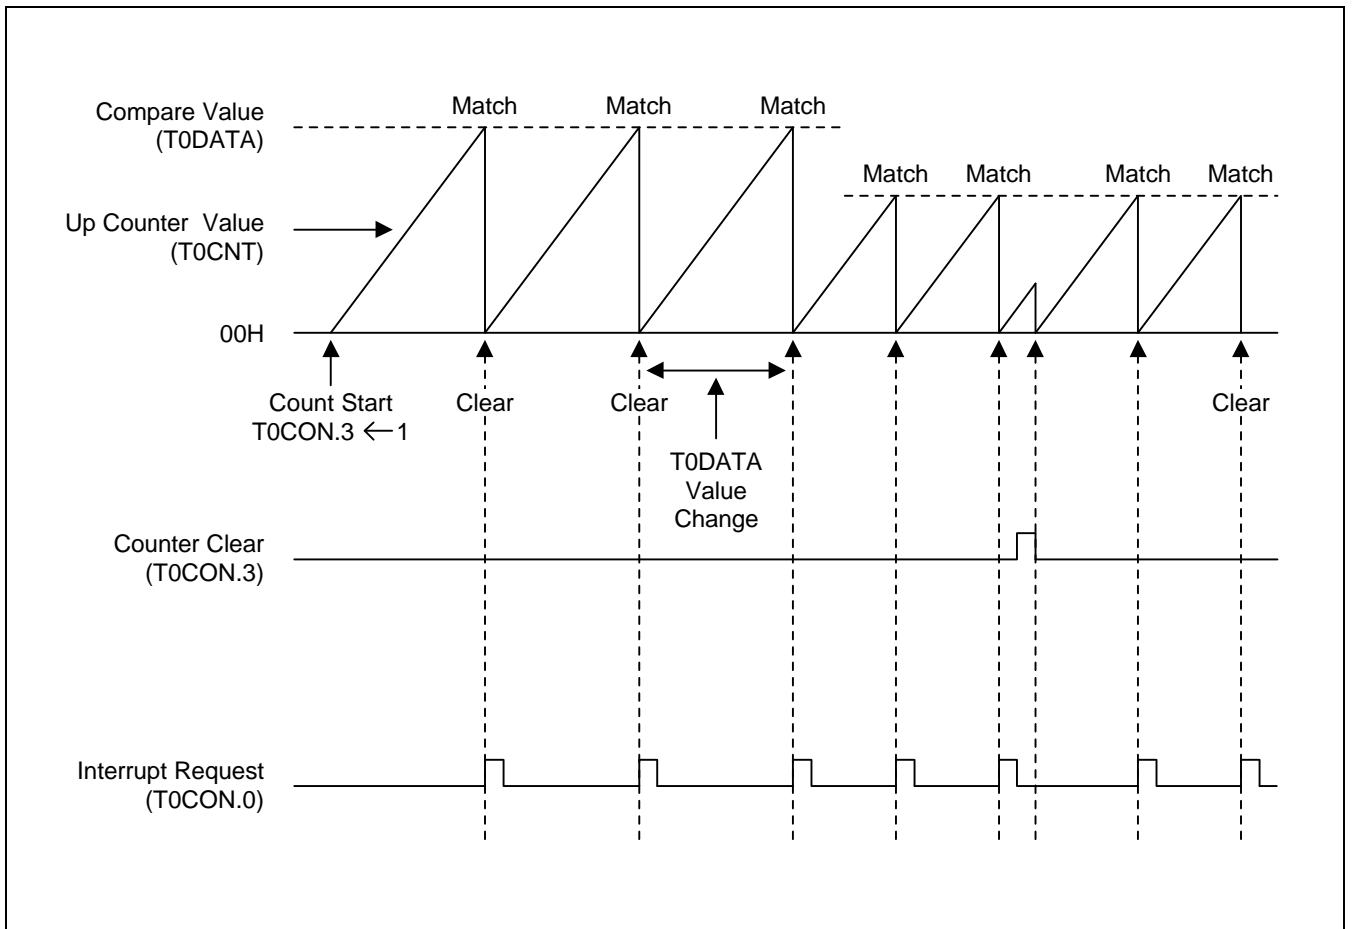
Compare Value
(T0DATA)

Match Match Match

Match Match Match Match

Up Counter Value
(T0CNT)

00H

Count Start
T0CON.3 ← 1

Clear Clear Clear

T0DATA
Value
Change

Counter Clear
(T0CON.3)

Interrupt Request
(T0CON.0)